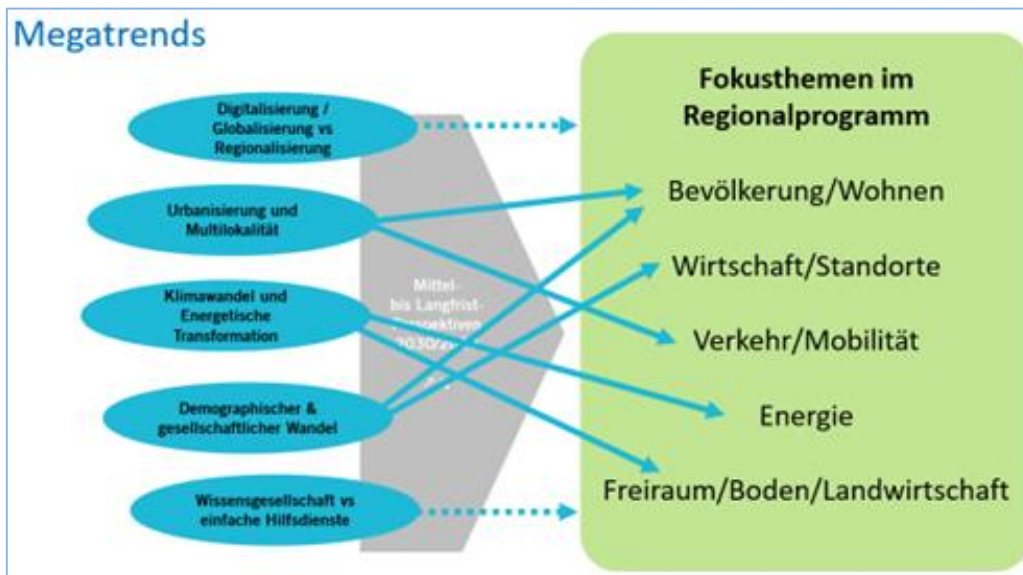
Megatrends

Digitalisierung / Globalisierung vs Regionalisierung

Urbanisierung und Multilokalität

Klimawandel und Energetische Transformation

Demographischer & gesellschaftlicher Wandel

Wissensgesellschaft vs einfache Hilfsdienste

Mittel- bis Langfrist-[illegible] 2030/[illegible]

Fokusthemen im Regionalprogramm

Bevölkerung/Wohnen

Wirtschaft/Standorte

Verkehr/Mobilität

Energie

Freiraum/Boden/Landwirtschaft